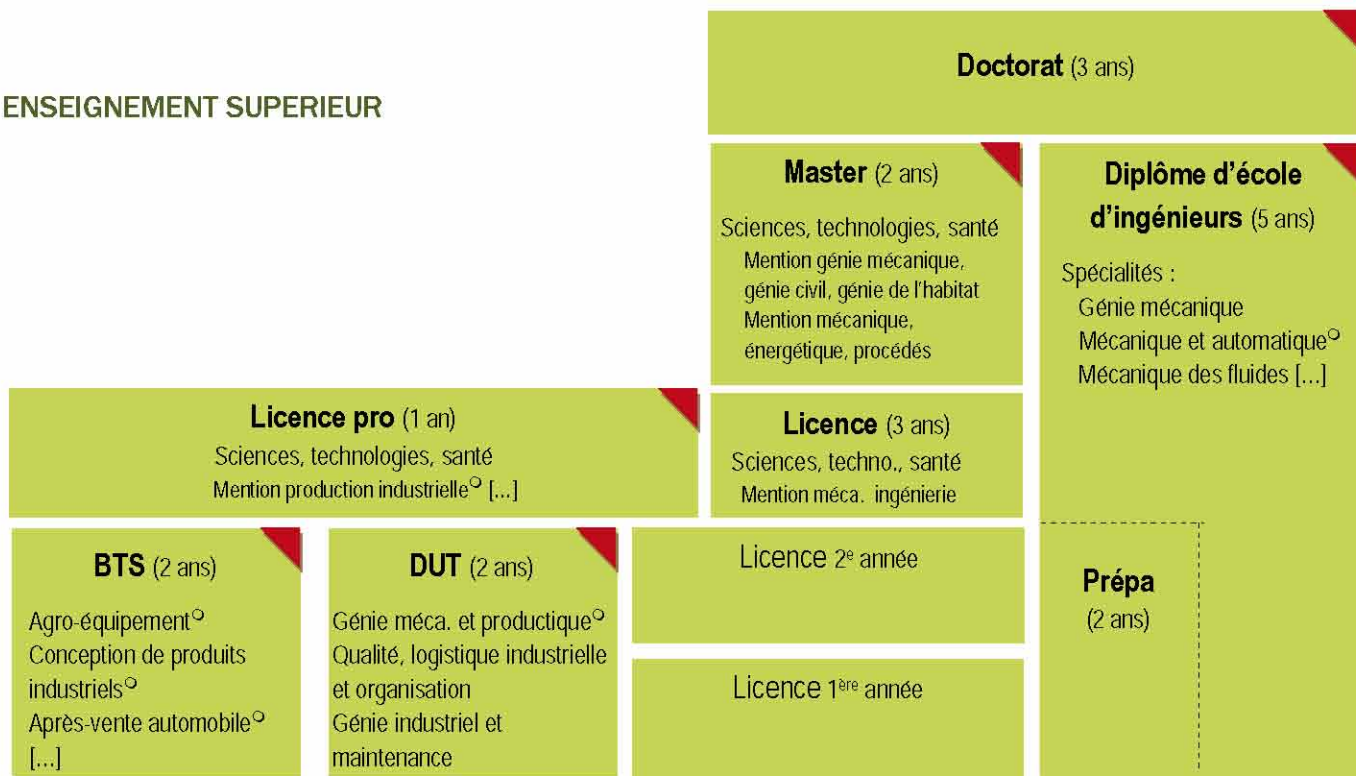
ENSEIGNEMENT SUPERIEUR

**Doctorat** (3 ans)

**Master** (2 ans)
Sciences, technologies, santé
Mention génie mécanique, génie civil, génie de l'habitat
Mention mécanique, énergétique, procédés

**Diplôme d'école d'ingénieurs** (5 ans)
Spécialités :
Génie mécanique
Mécanique et automatique°
Mécanique des fluides [...]

**Licence pro** (1 an)
Sciences, technologies, santé
Mention production industrielle° [...]

**Licence** (3 ans)
Sciences, techno., santé
Mention méca. ingénierie

**BTS** (2 ans)
Agro-équipement°
Conception de produits industriels°
Après-vente automobile°
[...]

**DUT** (2 ans)
Génie méca. et productique°
Qualité, logistique industrielle et organisation
Génie industriel et maintenance

Licence 2$^{e}$ année

Licence 1$^{ère}$ année

**Prépa**
(2 ans)